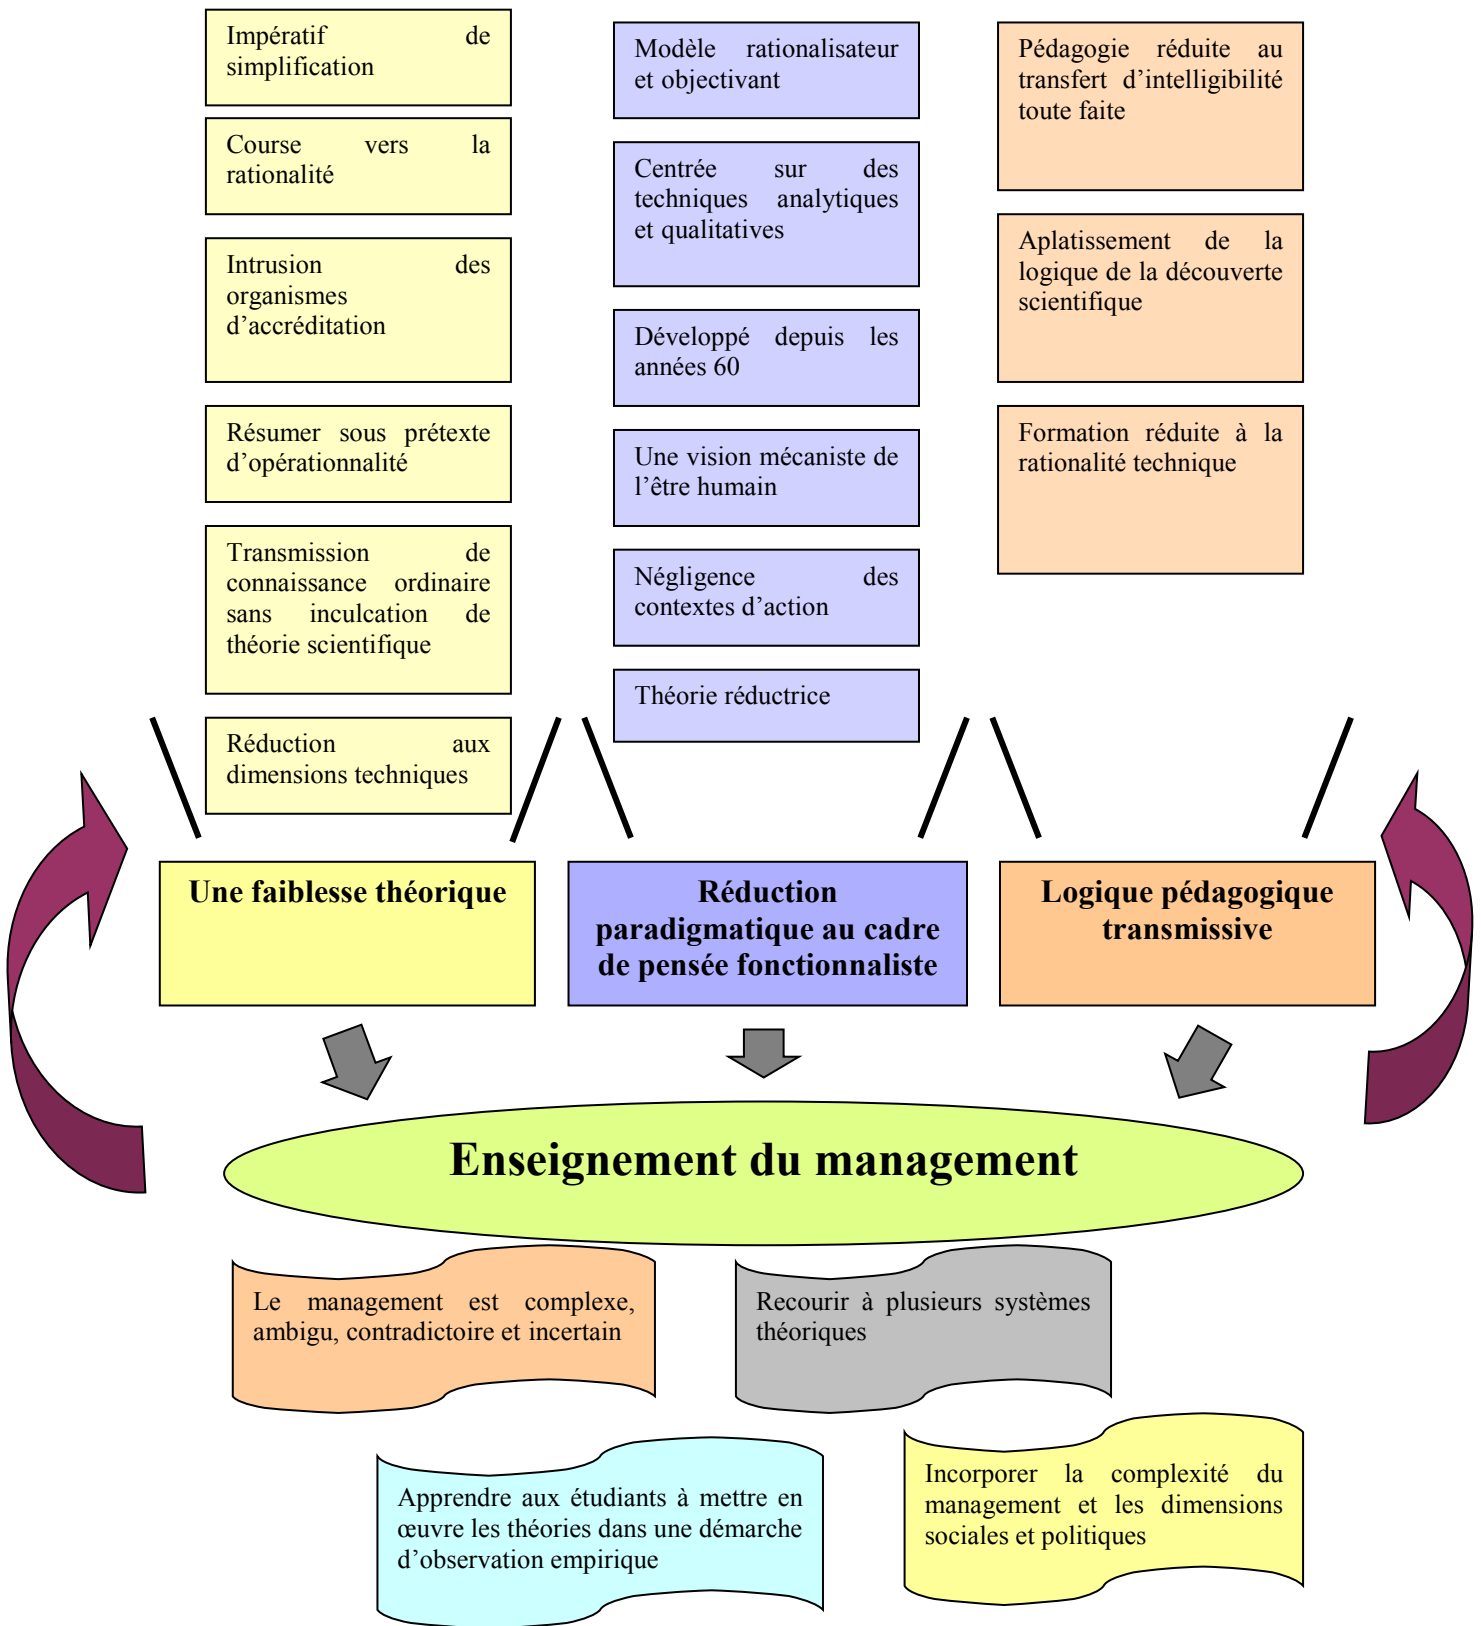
Impératif de simplification

Course vers la rationalité

Intrusion des organismes d’accréditation

Résumer sous prétexte d’opérationnalité

Transmission de connaissance ordinaire sans inculcation de théorie scientifique

Réduction aux dimensions techniques

Modèle rationalisateur et objectivant

Centrée sur des techniques analytiques et qualitatives

Développé depuis les années 60

Une vision mécaniste de l’être humain

Négligence des contextes d’action

Théorie réductrice

Pédagogie réduite au transfert d’intelligibilité toute faite

Aplatissement de la logique de la découverte scientifique

Formation réduite à la rationalité technique

Une faiblesse théorique

Réduction paradigmatique au cadre de pensée fonctionnaliste

Logique pédagogique transmissive

Enseignement du management

Le management est complexe, ambigu, contradictoire et incertain

Recourir à plusieurs systèmes théoriques

Apprendre aux étudiants à mettre en œuvre les théories dans une démarche d’observation empirique

Incorporer la complexité du management et les dimensions sociales et politiques